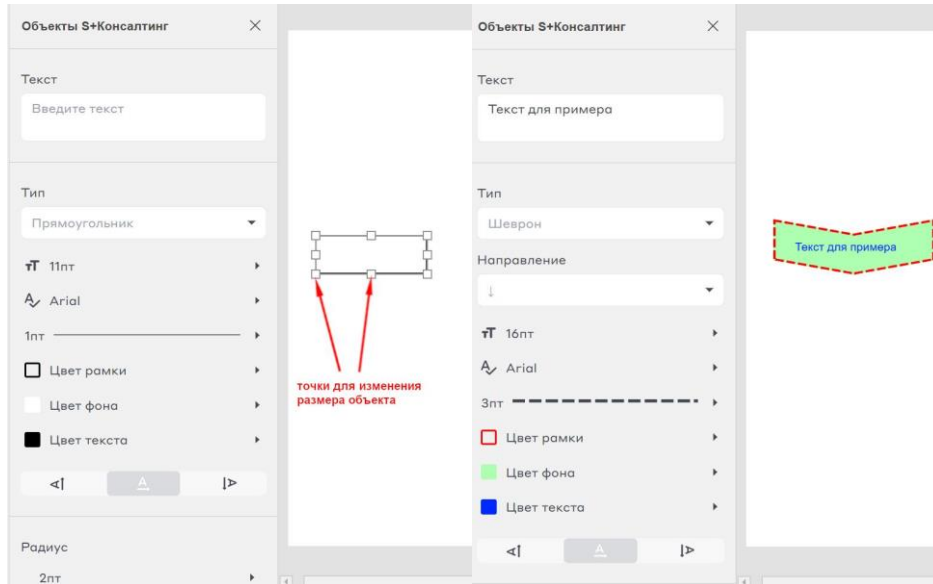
Объекты S+Консалтинг ×

Текст

Введите текст

Тип

Прямоугольник

11пт

Arial

1пт

Цвет рамки

Цвет фона

Цвет текста

Радиус

2пт

точки для изменения размера объекта

Объекты S+Консалтинг ×

Текст

Текст для примера

Тип

Шеврон

Направление

↓

16пт

Arial

3пт

Цвет рамки

Цвет фона

Цвет текста

Текст для примера